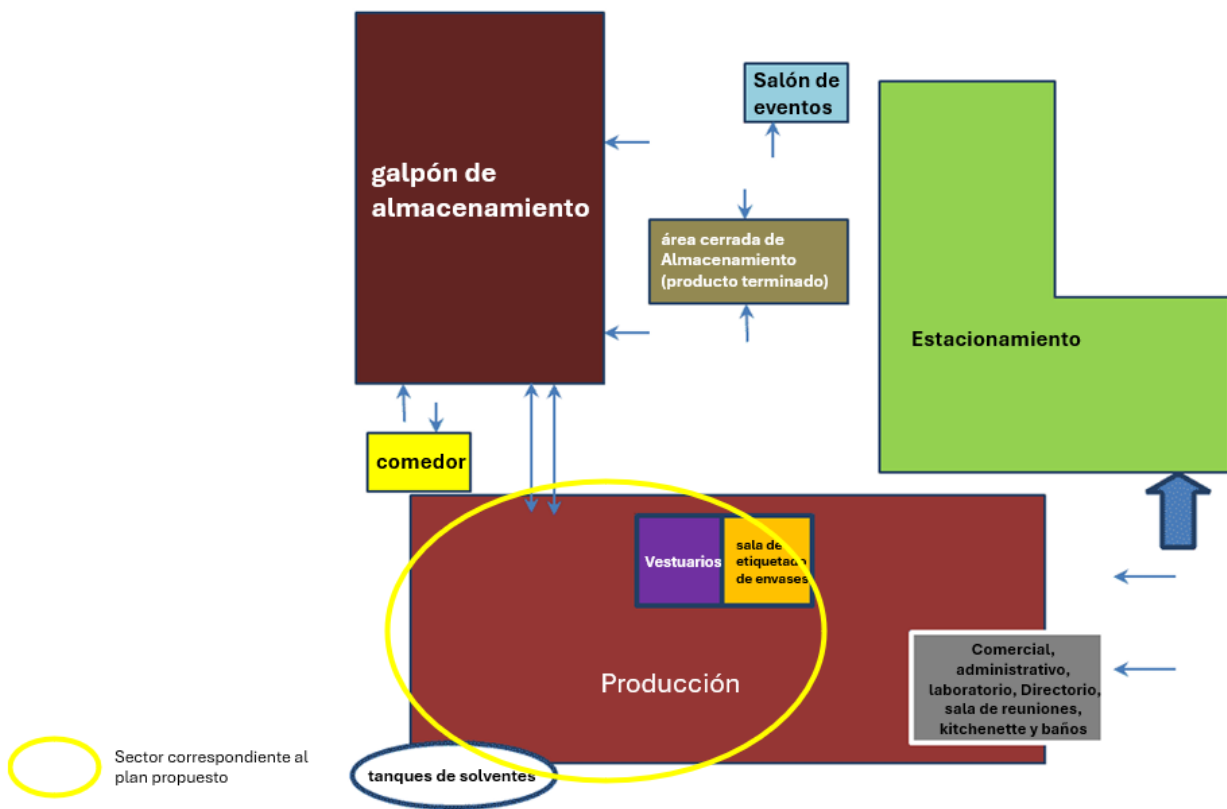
galpón de almacenamiento

Salón de eventos

área cerrada de Almacenamiento (producto terminado)

Estacionamiento

comedor

Vestuarios

sala de etiquetado de envases

Producción

Comercial, administrativo, laboratorio, Directorio, sala de reuniones, kitchenette y baños

Sector correspondiente al plan propuesto

tanques de solventes